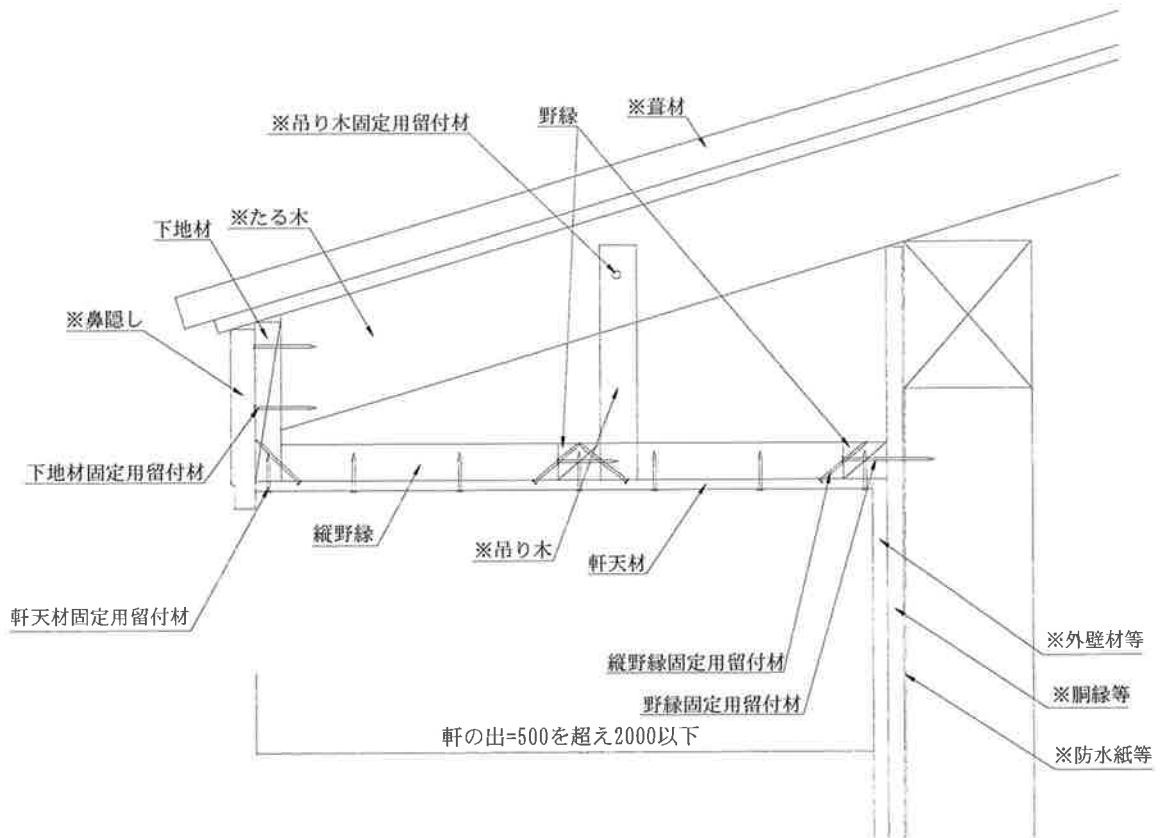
※吊り木固定用留付材

野縁

※葺材

下地材

※たる木

※鼻隠し

下地材固定用留付材

縦野縁

※吊り木

軒天材

軒天材固定用留付材

縦野縁固定用留付材

野縁固定用留付材

※外壁材等

※胴縁等

※防水紙等

軒の出=500を超え2000以下